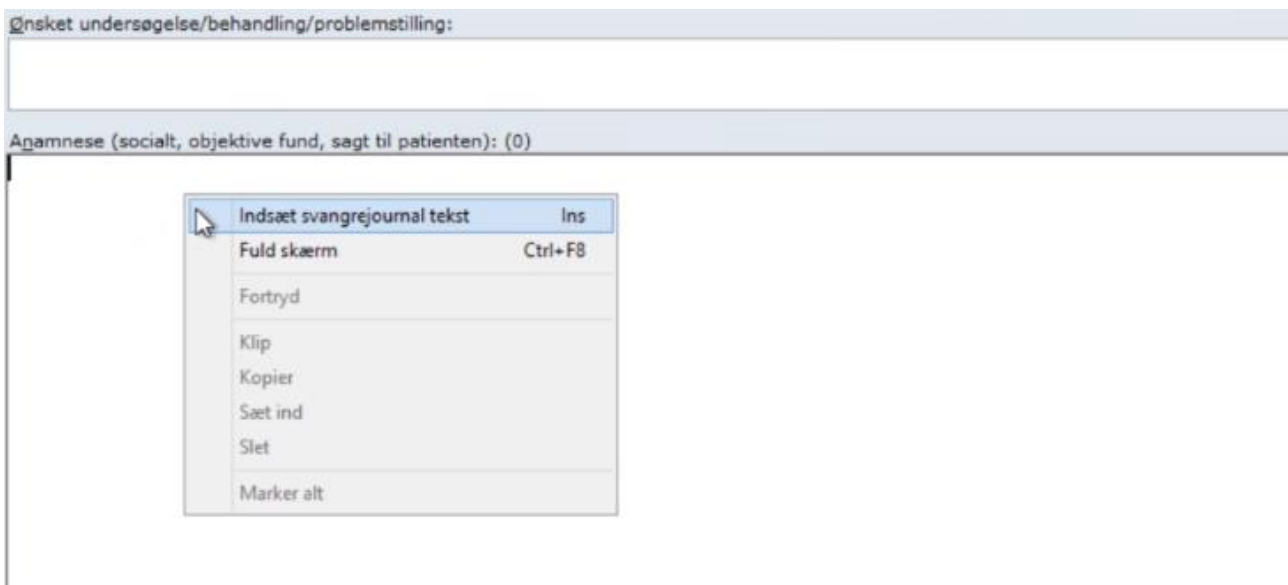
Ønsket undersøgelse/behandling/problemstilling:

Anamnese (socialt, objektive fund, sagt til patienten): (0)

Indsæt svangrejournal tekst Ins
Fuld skærm Ctrl+F8
Fortryd
Klip
Kopier
Sæt ind
Slet
Marker alt